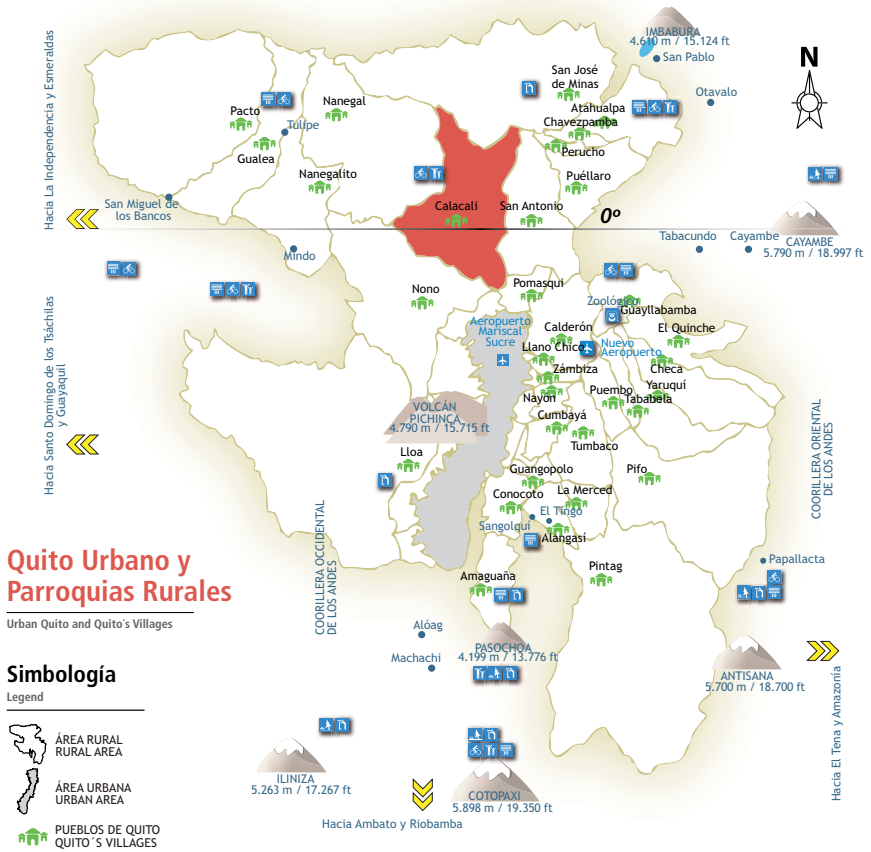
IMBABURA
4.610 m / 15.124 ft
San Pablo
N
Otavalo
Hacia La Independencia y Esmeraldas
San José de Minas
Atahualpa
Chavezpamba
Perucho
Puéllaro
Pacto
Tulipe
Nanegal
Gualea
Nanegalito
Calacalí
San Antonio
0º
San Miguel de los Bancos
Tabacundo
Cayambe
CAYAMBE
5.790 m / 18.997 ft
Mindo
Pomasqui
Nono
Zoológico
Guayllabamba
El Quinche
Aeropuerto Mariscal Sucre
Calderón
Llano Chico
Nuevo Aeropuerto
Checa
Zámbiza
Yaruquí
Puembo
Tababela
Nayón
Cumbayá
VOLCÁN PICHINCHA
4.790 m / 15.715 ft
Hacia Santo Domingo de los Tsáchilas y Guayaquil
Tumbaco
CORDILLERA ORIENTAL DE LOS ANDES
Lloa
Guangopolo
Pifo
Conocoto
La Merced
El Tingo
Sangolquí
Alangasí
Quito Urbano y Parroquias Rurales
Urban Quito and Quito´s Villages
CORDILLERA OCCIDENTAL DE LOS ANDES
Papallacta
Pintag
Amaguaña
Aloág
PASOCHOA
4.199 m / 13.776 ft
Machachi
ANTISANA
5.700 m / 18.700 ft
Hacia El Tena y Amazonía
Simbología
Legend
ÁREA RURAL
RURAL AREA
ÁREA URBANA
URBAN AREA
PUEBLOS DE QUITO
QUITO´S VILLAGES
ILINIZA
5.263 m / 17.267 ft
COTOPAXI
5.898 m / 19.350 ft
Hacia Ambato y Riobamba